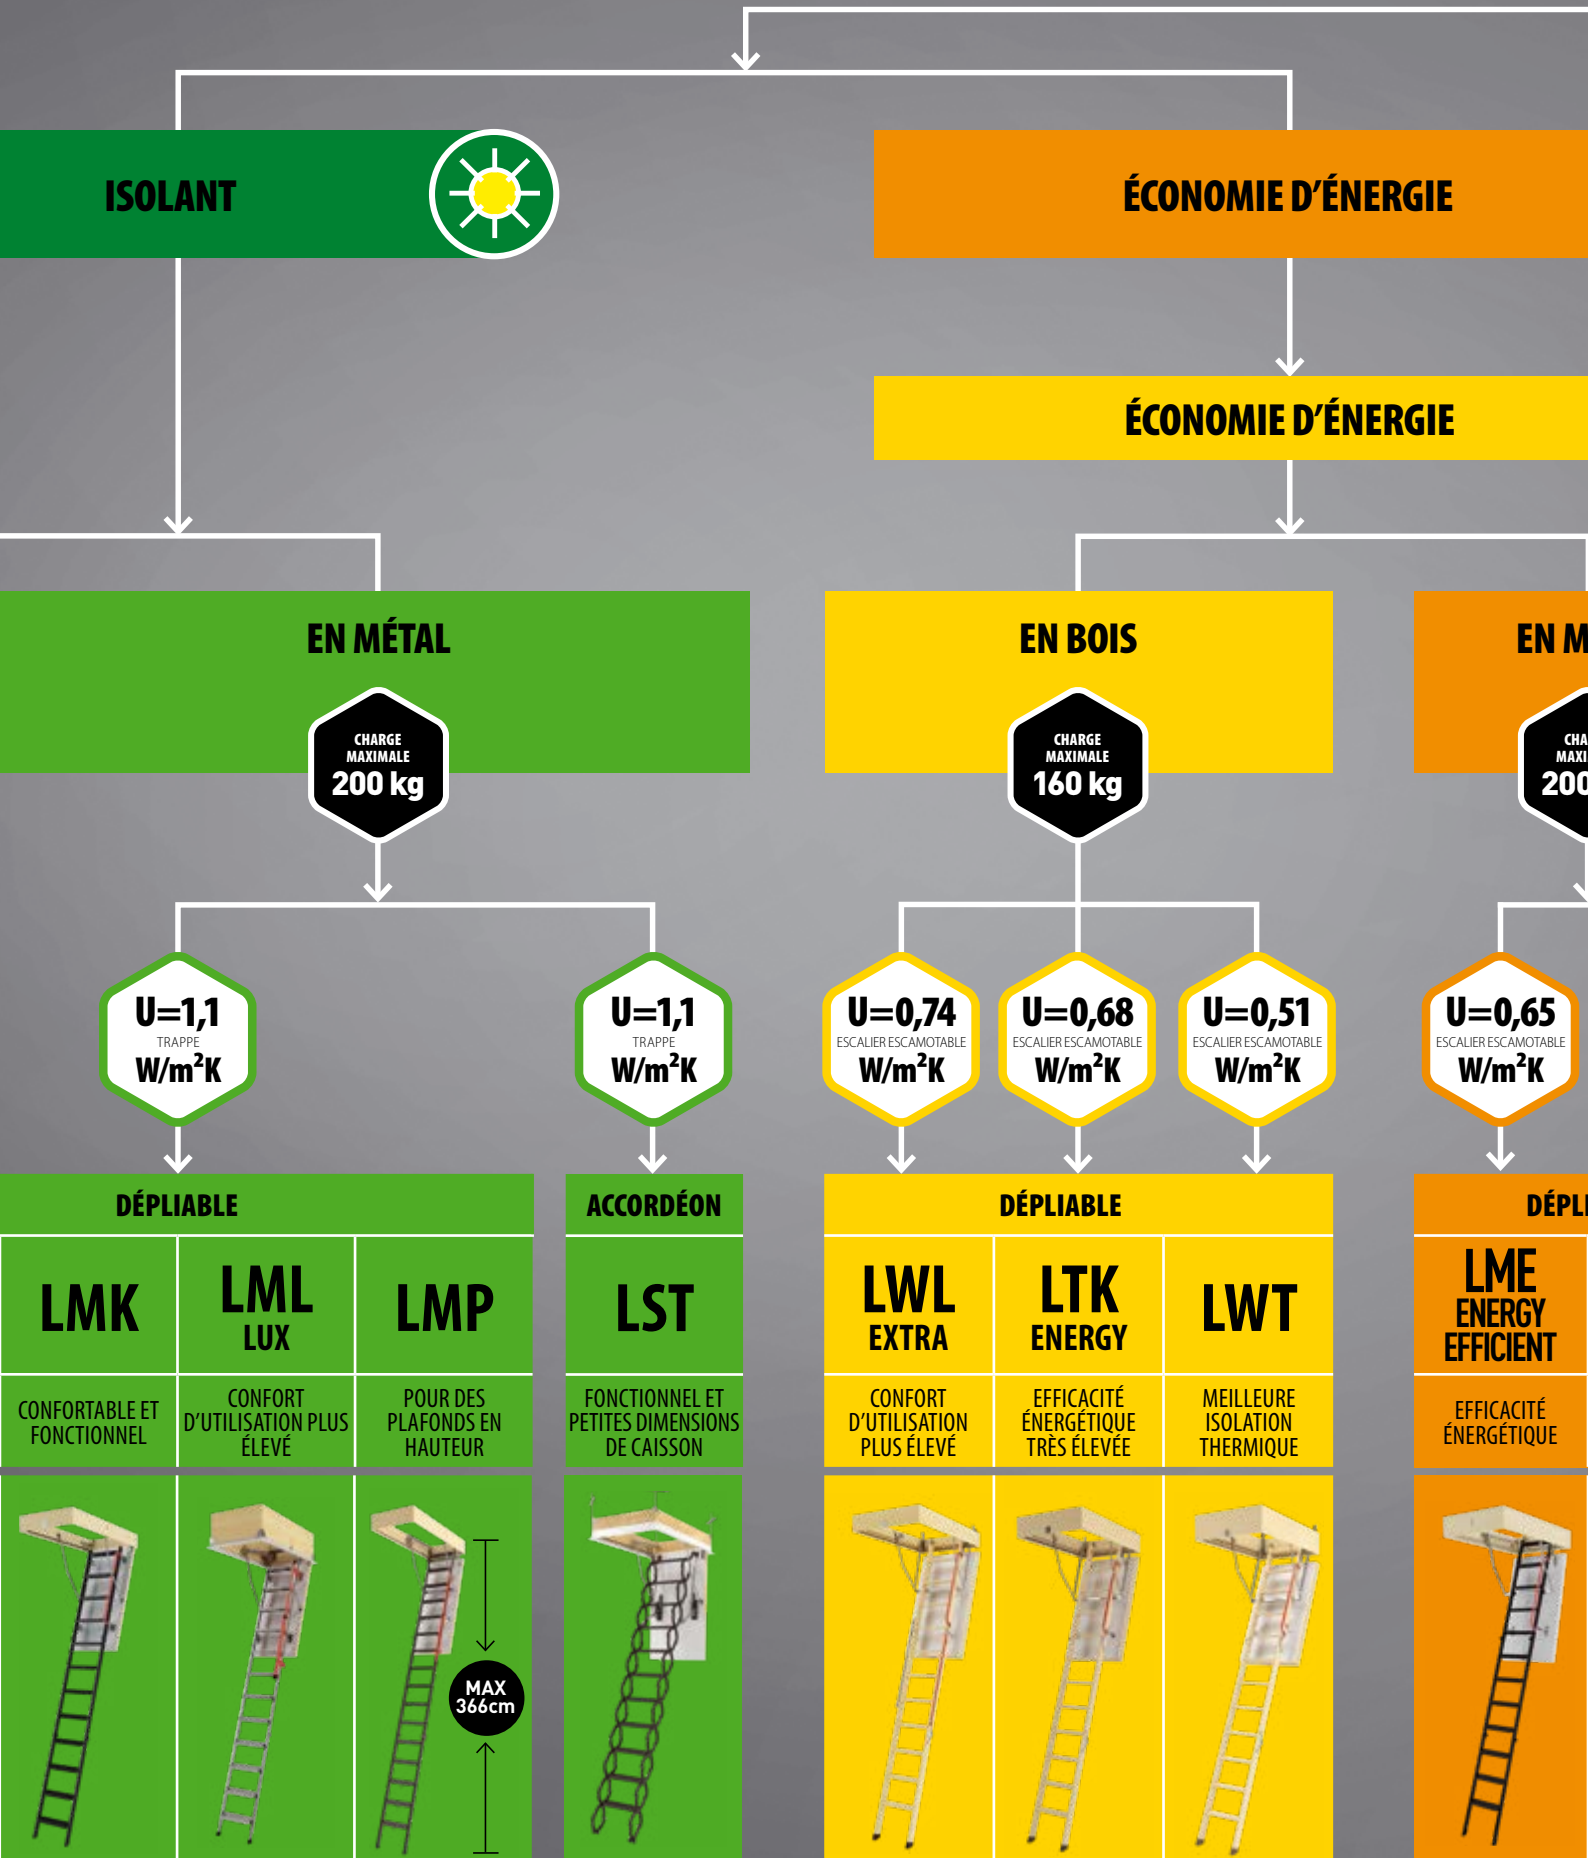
ISOLANT

ÉCONOMIE D'ÉNERGIE

ÉCONOMIE D'ÉNERGIE

EN MÉTAL

CHARGE MAXIMALE 200 kg

EN BOIS

CHARGE MAXIMALE 160 kg

EN M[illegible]

CHA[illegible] MAXI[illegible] 200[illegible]

U=1,1 TRAPPE W/m²K

U=1,1 TRAPPE W/m²K

U=0,74 ESCALIER ESCAMOTABLE W/m²K

U=0,68 ESCALIER ESCAMOTABLE W/m²K

U=0,51 ESCALIER ESCAMOTABLE W/m²K

U=0,65 ESCALIER ESCAMOTABLE W/m²K

DÉPLIABLE

| LMK | LML LUX | LMP |
|---|---|---|
| CONFORTABLE ET FONCTIONNEL | CONFORT D'UTILISATION PLUS ÉLEVÉ | POUR DES PLAFONDS EN HAUTEUR |

ACCORDÉON

| LST |
|---|
| FONCTIONNEL ET PETITES DIMENSIONS DE CAISSON |

DÉPLIABLE

| LWL EXTRA | LTK ENERGY | LWT |
|---|---|---|
| CONFORT D'UTILISATION PLUS ÉLEVÉ | EFFICACITÉ ÉNERGÉTIQUE TRÈS ÉLEVÉE | MEILLEURE ISOLATION THERMIQUE |

DÉPL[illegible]

| LME ENERGY EFFICIENT |
|---|
| EFFICACITÉ ÉNERGÉTIQUE |

MAX 366cm